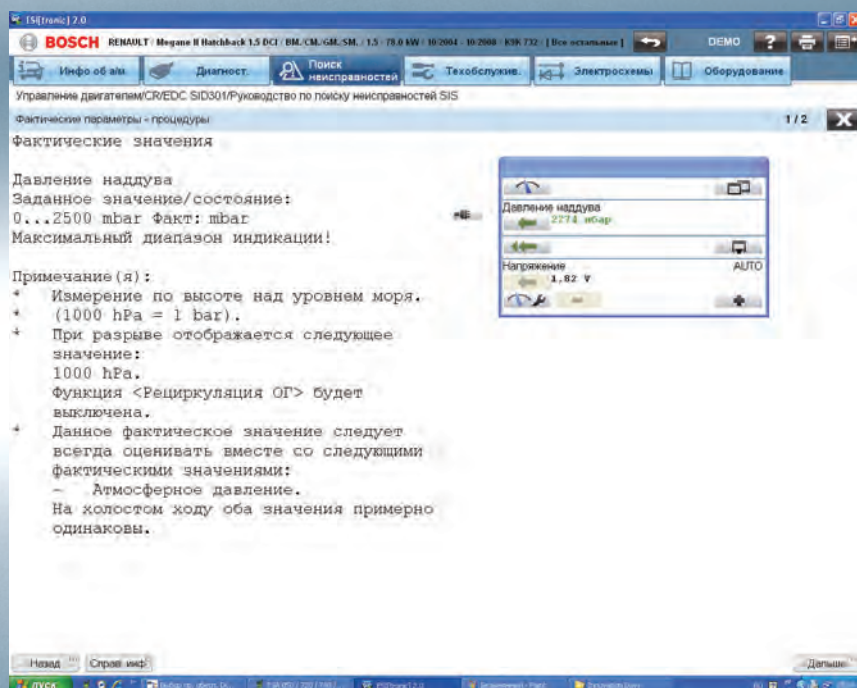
ESI[tronic] 2.0

BOSCH RENAULT / Megane II Hatchback 1.5 DCI / BM./CM./GM./SM. / 1.5 - 78.0 kW / 10/2004 - 10/2008 / K9K 732 / [Все остальные] DEMO

Инфо об а/м Диагност. Поиск неисправностей Техобслужив. Электросхемы Оборудование

Управление двигателем/CR/EDC SID301/Руководство по поиску неисправностей SIS

Фактические параметры - процедуры 1/2

Фактические значения

Давление наддува
Заданное значение/состояние:
0...2500 mbar Факт: mbar
Максимальный диапазон индикации!

Примечание(я):
* Измерение по высоте над уровнем моря.
* (1000 hPa = 1 bar).
* При разрыве отображается следующее значение:
1000 hPa.
Функция <Рециркуляция ОГ> будет выключена.
* Данное фактическое значение следует всегда оценивать вместе со следующими фактическими значениями:
– Атмосферное давление.
На холостом ходу оба значения примерно одинаковы.

Давление наддува
2274 мбар
Напряжение AUTO
1,82 V

Назад Справ инф Дальше

ПУСК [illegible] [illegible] ESI[tronic] 2.0 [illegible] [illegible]